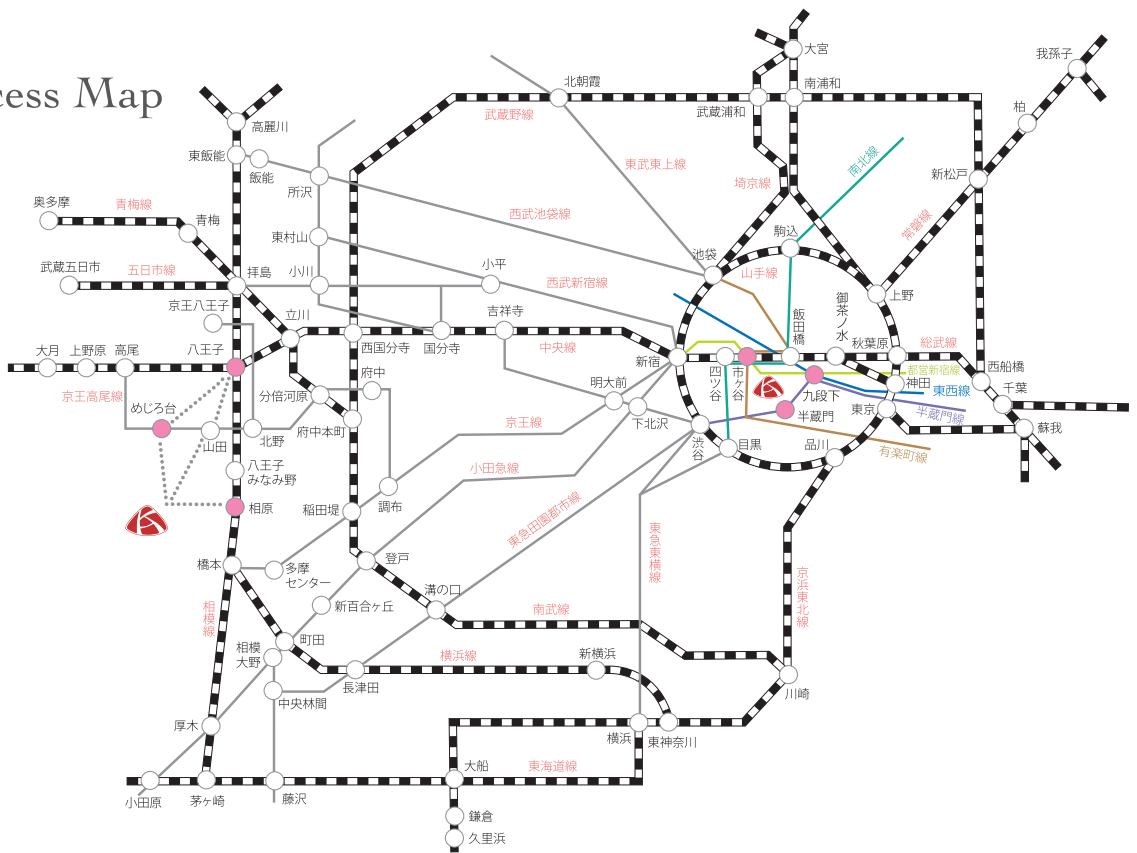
ess Map

高麗川
東飯能
飯能
奥多摩
青梅線
青梅
所沢
東村山
武蔵五日市
五日市線
拝島
小川
京王八王子
立川
大月
上野原
高尾
八王子
西国分寺
国分寺
府中
京王高尾線
めじろ台
分倍河原
府中本町
山田
北野
八王子みなみ野
相原
稲田堤
調布
橋本
多摩センター
登戸
新百合ヶ丘
相模線
相模大野
町田
中央林間
長津田
厚木
小田原
茅ヶ崎
藤沢
大船
鎌倉
久里浜
北朝霞
武蔵野線
東武東上線
西武池袋線
小平
西武新宿線
吉祥寺
中央線
明大前
京王線
小田急線
東急田園都市線
溝の口
南武線
横浜線
新横浜
横浜
東神奈川
東海道線
東急東横線
大宮
南浦和
武蔵浦和
埼京線
南北線
我孫子
柏
新松戸
常磐線
駒込
池袋
山手線
上野
御茶ノ水
飯田橋
秋葉原
総武線
新宿
四ツ谷
市ヶ谷
九段下
神田
西船橋
都営新宿線
東西線
千葉
東京
半蔵門
半蔵門線
下北沢
渋谷
目黒
品川
蘇我
有楽町線
京浜東北線
川崎